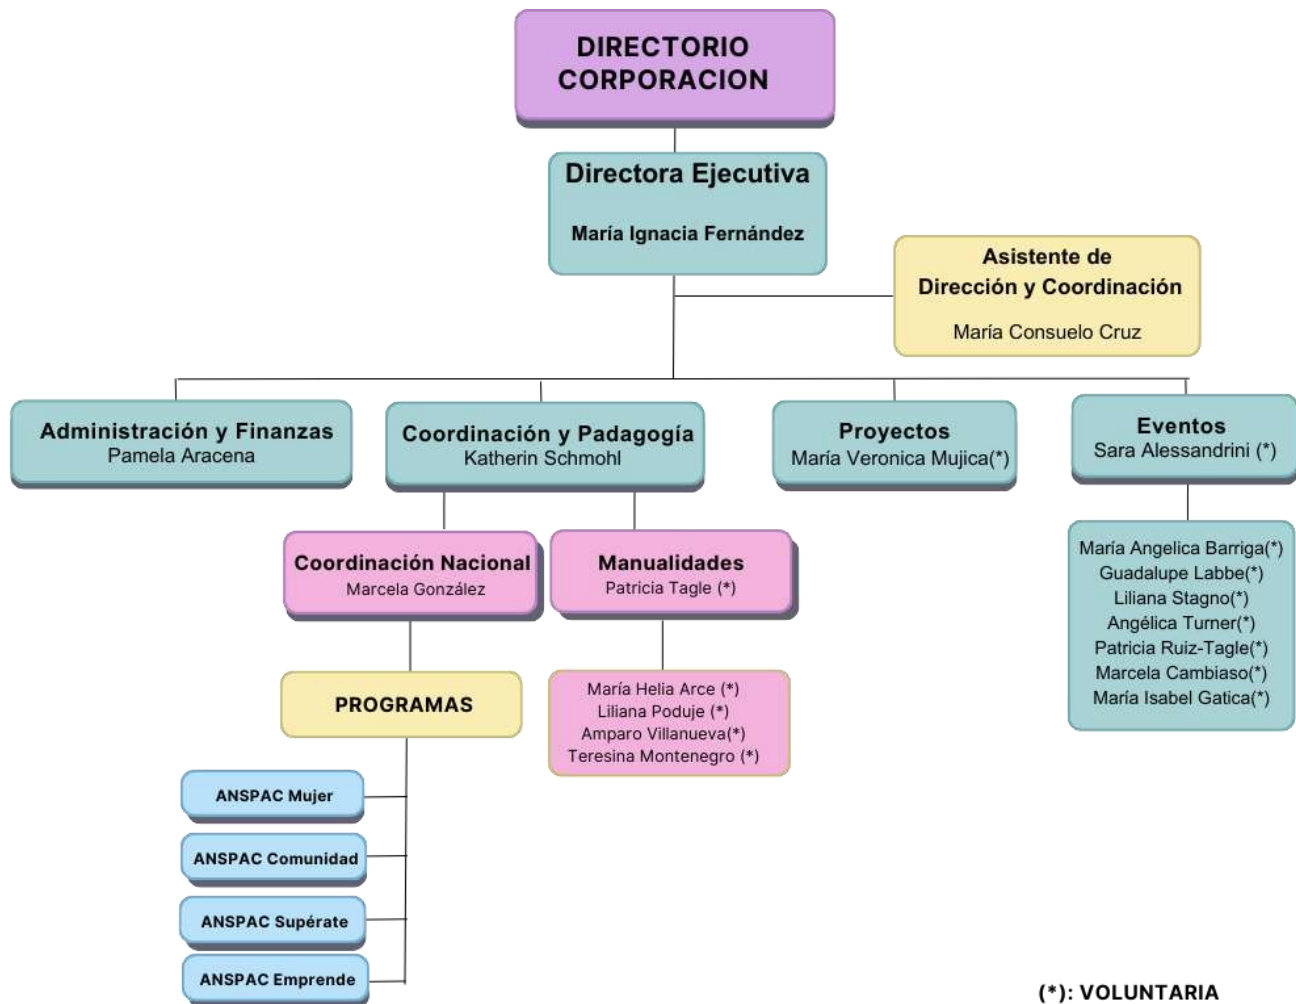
DIRECTORIO CORPORACION

Directora Ejecutiva

María Ignacia Fernández

Asistente de Dirección y Coordinación

María Consuelo Cruz

Administración y Finanzas
Pamela Aracena

Coordinación y Padagogía
Katherin Schmohl

Proyectos
María Veronica Mujica(*)

Eventos
Sara Alessandrini (*)

Coordinación Nacional
Marcela González

Manualidades
Patricia Tagle (*)

María Angelica Barriga(*)
Guadalupe Labbe(*)
Liliana Stagno(*)
Angélica Turner(*)
Patricia Ruiz-Tagle(*)
Marcela Cambiaso(*)
María Isabel Gatica(*)

PROGRAMAS

María Helia Arce (*)
Liliana Poduje (*)
Amparo Villanueva(*)
Teresina Montenegro (*)

ANSPAC Mujer

ANSPAC Comunidad

ANSPAC Supérate

ANSPAC Emprende

(*): VOLUNTARIA